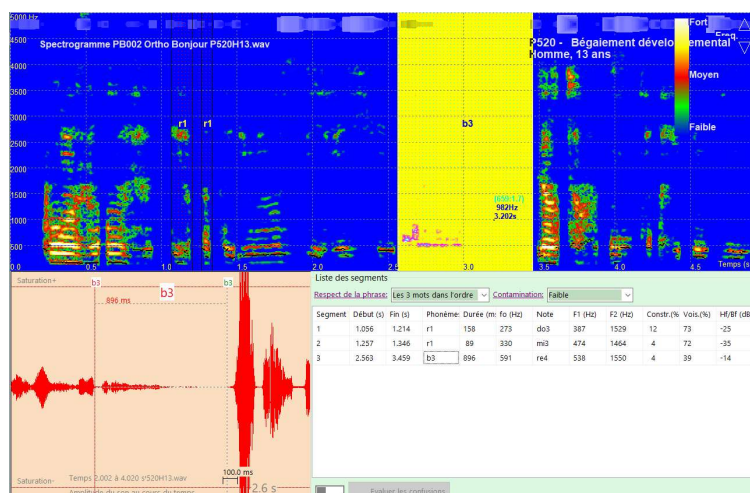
5000 Hz
4500
4000
3500
3000
2500
2000
1500
1000
500
0.0

Spectrogramme PB002 Ortho Bonjour P520H13.wav

P520 - Bégaiement développemental
Homme, 13 ans

Fort
Freq.
Moyen
Faible

r1 r1
b3

[659:1.7]
982Hz
3.202s

0.5 1.0 1.5 2.0 2.5 3.0 3.5 4.0 4.5 Temps (s

Saturation+
b3 b3
896 ms
b3

Saturation-
Temps 2.002 à 4.020 s P520H13.wav
100.0 ms
2.6 s
Amplitude du son au cours du temps

Liste des segments
Respect de la phrase: Les 3 mots dans l'ordre Contamination: Faible

| Segment | Début (s) | Fin (s) | Phonème | Durée (m: | fo (Hz) | Note | F1 (Hz) | F2 (Hz) | Constr.(% | Vois.(%) | Hf/Bf (dB |
|---|---|---|---|---|---|---|---|---|---|---|---|
| 1 | 1.056 | 1.214 | r1 | 158 | 273 | do3 | 387 | 1529 | 12 | 73 | -25 |
| 2 | 1.257 | 1.346 | r1 | 89 | 330 | mi3 | 474 | 1464 | 4 | 72 | -35 |
| 3 | 2.563 | 3.459 | b3 | 896 | 591 | re4 | 538 | 1550 | 4 | 39 | -14 |

Evaluer les confusions